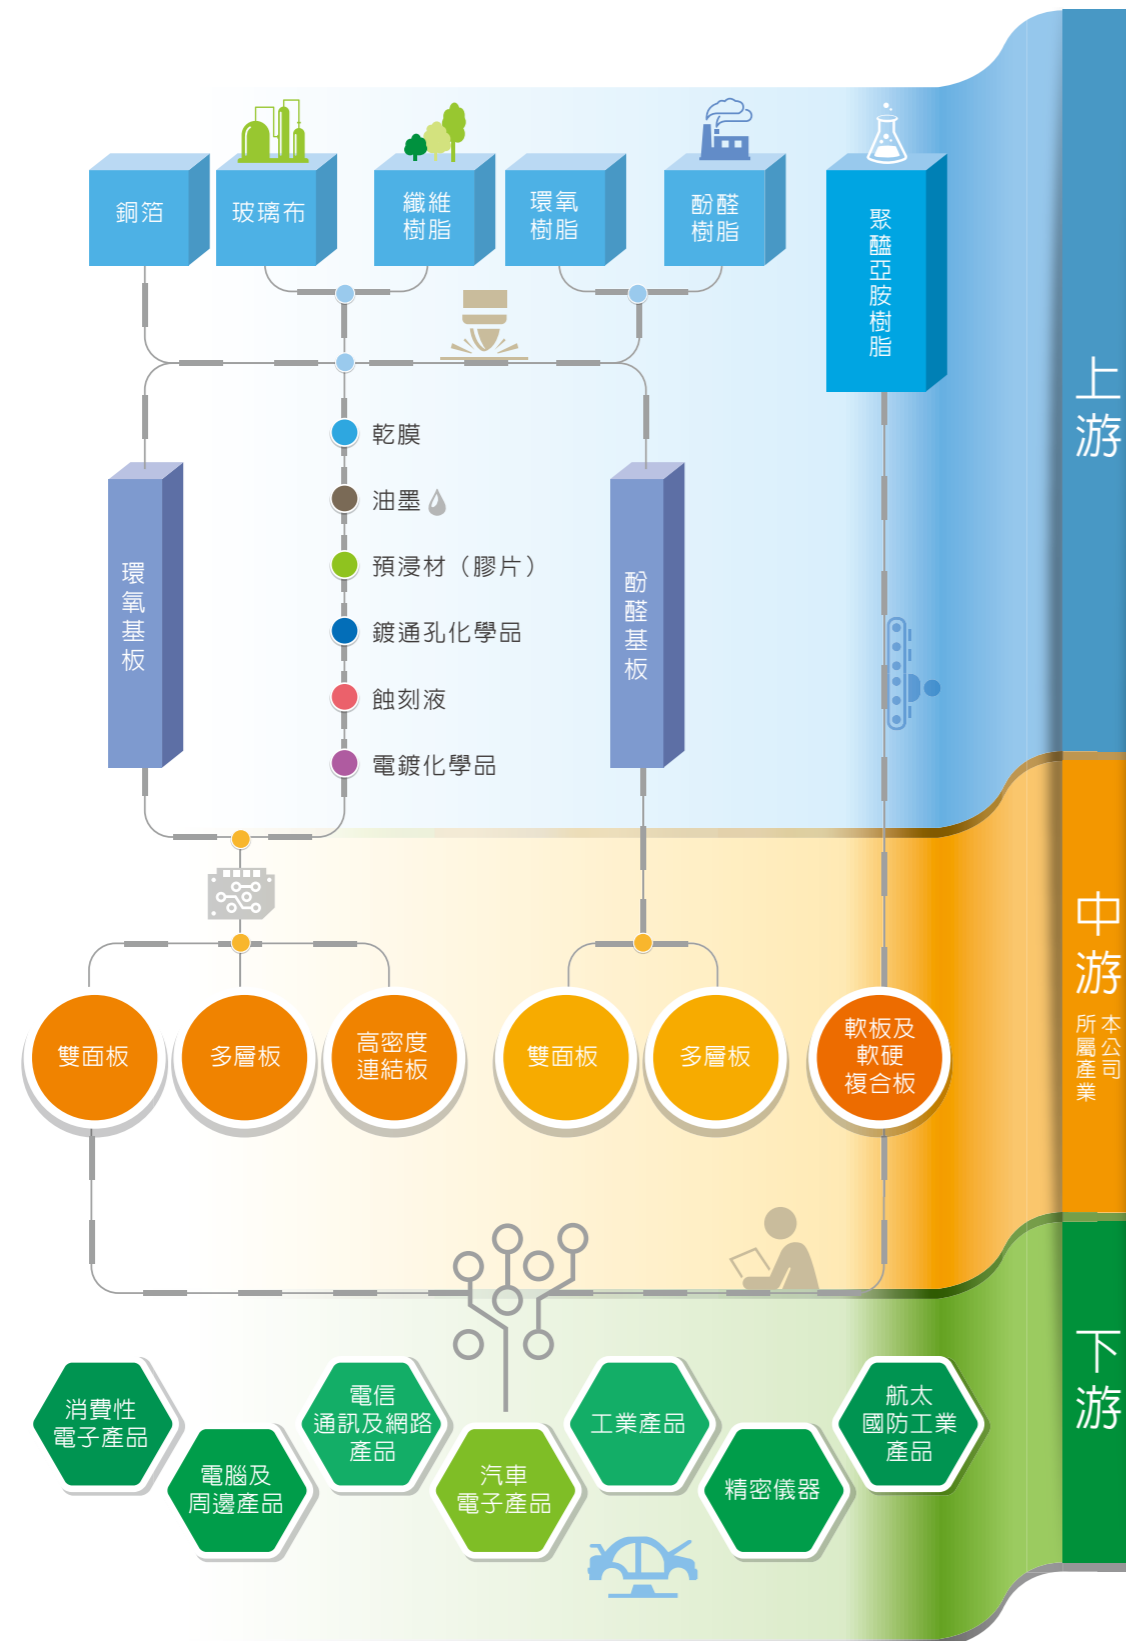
銅箔

玻璃布

纖維樹脂

環氧樹脂

酚醛樹脂

聚醯亞胺樹脂

上游

乾膜

油墨

預浸材（膠片）

鍍通孔化學品

蝕刻液

電鍍化學品

環氧基板

酚醛基板

雙面板

多層板

高密度連結板

雙面板

多層板

軟板及軟硬複合板

中游

本公司所屬產業

消費性電子產品

電腦及周邊產品

電信通訊及網路產品

汽車電子產品

工業產品

精密儀器

航太國防工業產品

下游